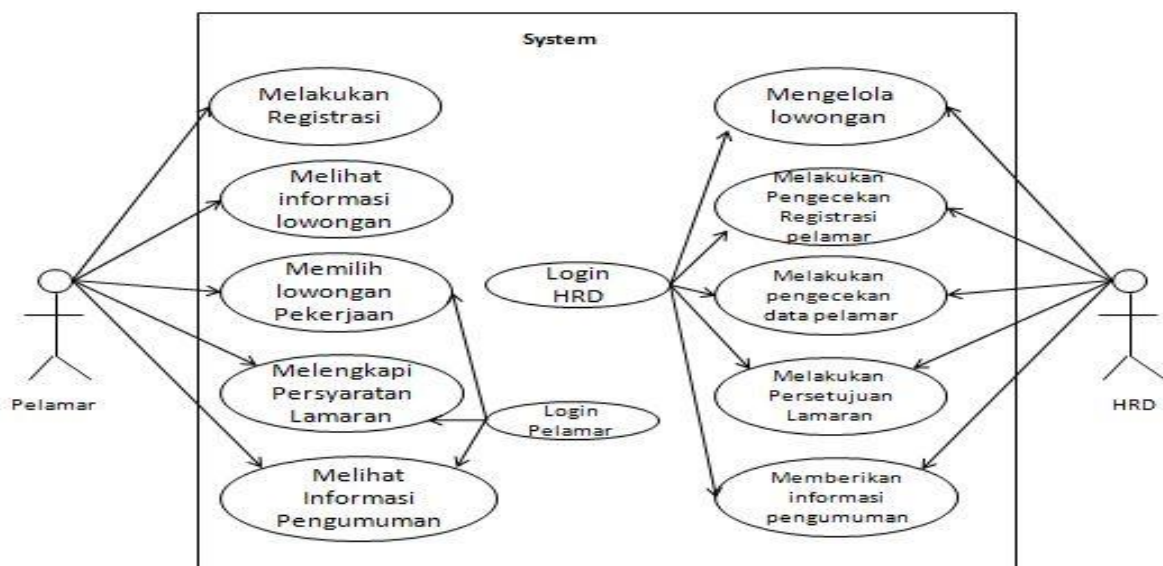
System

Melakukan Registrasi

Melihat informasi lowongan

Memilih lowongan Pekerjaan

Melengkapi Persyaratan Lamaran

Melihat Informasi Pengumuman

Login HRD

Login Pelamar

Mengelola lowongan

Melakukan Pengecekan Registrasi pelamar

Melakukan pengecekan data pelamar

Melakukan Persetujuan Lamaran

Memberikan informasi pengumuman

Pelamar

HRD